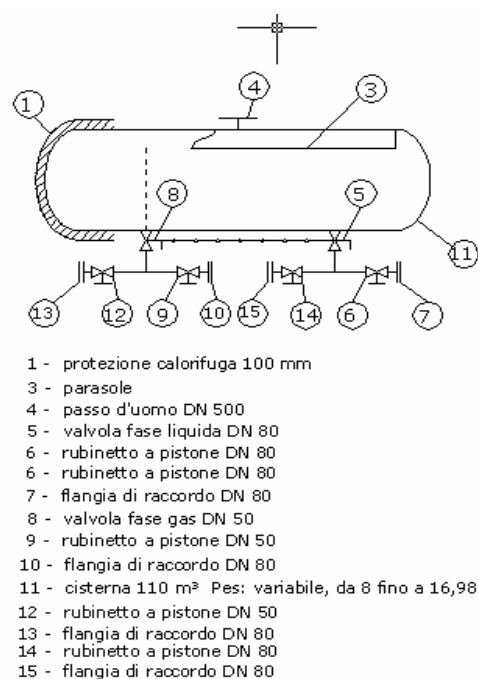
1
4
3
8
5
11
13
12
9
10
15
14
6
7

1 - protezione calorifuga 100 mm
3 - parasole
4 - passo d'uomo DN 500
5 - valvola fase liquida DN 80
6 - rubinetto a pistone DN 80
6 - rubinetto a pistone DN 80
7 - flangia di raccordo DN 80
8 - valvola fase gas DN 50
9 - rubinetto a pistone DN 50
10 - flangia di raccordo DN 80
11 - cisterna 110 m³ Pes: variabile, da 8 fino a 16,98
12 - rubinetto a pistone DN 50
13 - flangia di raccordo DN 80
14 - rubinetto a pistone DN 80
15 - flangia di raccordo DN 80